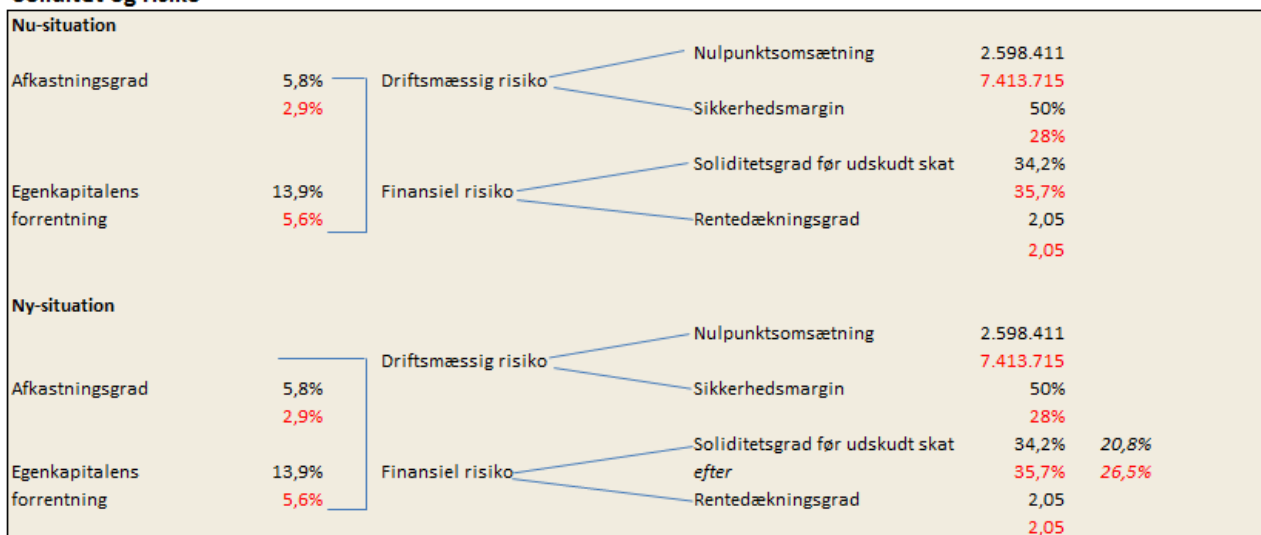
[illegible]

Nu-situation

Afkastningsgrad 5,8% 2,9%

Driftsmæssig risiko

Nulpunktsomsætning 2.598.411 7.413.715

Sikkerhedsmargin 50% 28%

Egenkapitalens forrentning 13,9% 5,6%

Finansiel risiko

Soliditetsgrad før udskudt skat 34,2% 35,7%

Rentedækningsgrad 2,05 2,05

Ny-situation

Driftsmæssig risiko

Nulpunktsomsætning 2.598.411 7.413.715

Afkastningsgrad 5,8% 2,9%

Sikkerhedsmargin 50% 28%

Egenkapitalens forrentning 13,9% 5,6%

Finansiel risiko

Soliditetsgrad før udskudt skat 34,2% 20,8%
efter 35,7% 26,5%

Rentedækningsgrad 2,05 2,05